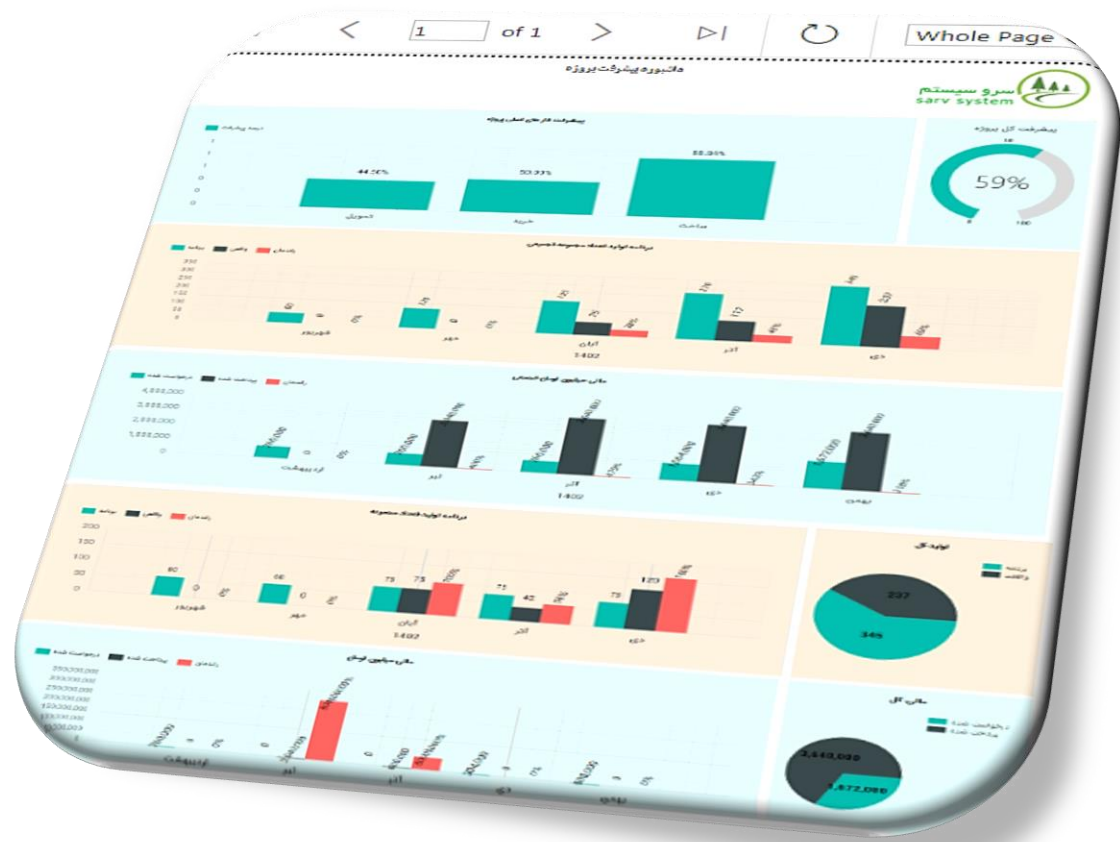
1 of 1 Whole Page

داشبورد پیشرفت پروژه

سرو سیستم
sarv system

پیشرفت کل پروژه

59%

0 100

درصد پیشرفت

44.50% 50.33% 88.84%

تحویل خرید مهندسی

برنامه واقعی راندمان

شهریور مهر آبان آذر دی

1402

درخواست شده پرداخت شده راندمان

مالی میلیون تومان

4,888,000
3,888,000
2,888,000
1,888,000
0

آبان آذر دی بهمن

1402

برنامه واقعی راندمان

200
150
100
50
0

60 66 75 75 71 42 73 123

شهریور مهر آبان آذر دی

1402

تولید کل

برنامه
واقعی

237
345

درخواست شده پرداخت شده راندمان

مالی میلیون تومان

350000,000
300000,000
250000,000
200000,000
150000,000
100000,000
50000,000

آبان آذر دی بهمن

مالی کل

درخواست شده
پرداخت شده

3,440,000
3,972,000